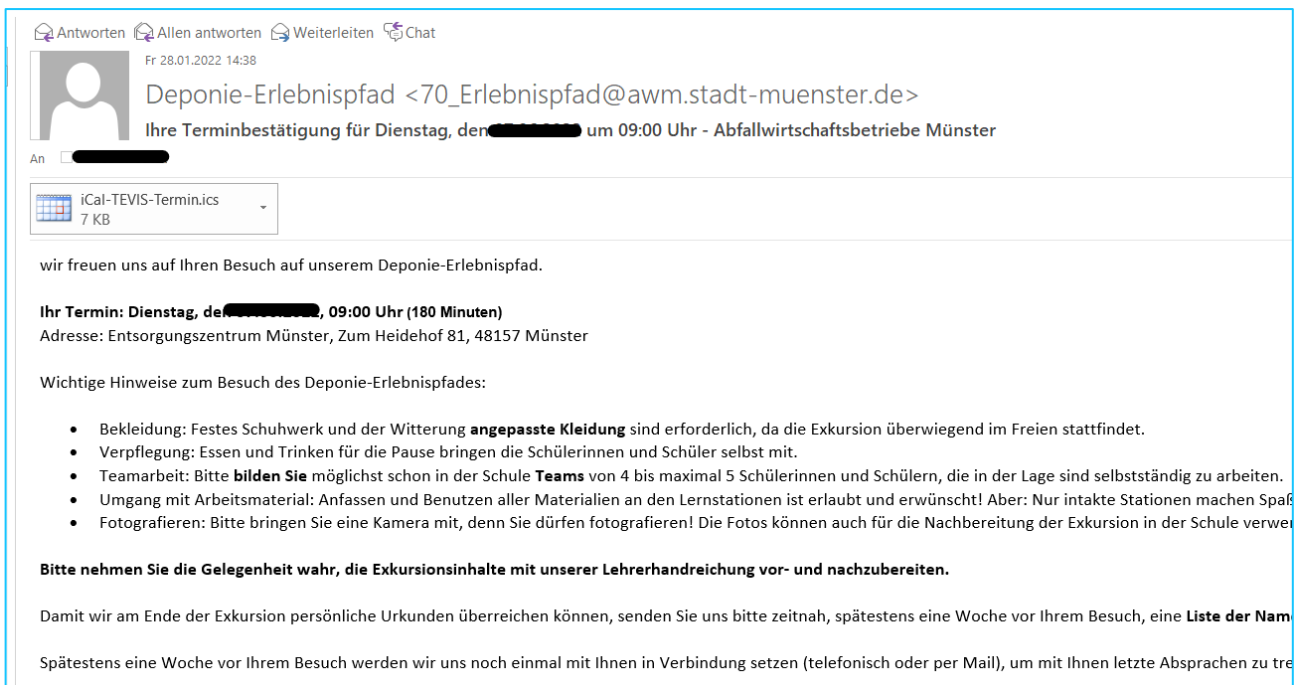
Antworten Allen antworten Weiterleiten Chat
Fr 28.01.2022 14:38
Deponie-Erlebnispfad <70_Erlebnispfad@awm.stadt-muenster.de>
Ihre Terminbestätigung für Dienstag, den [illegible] um 09:00 Uhr - Abfallwirtschaftsbetriebe Münster
An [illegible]

iCal-TEVIS-Termin.ics
7 KB

wir freuen uns auf Ihren Besuch auf unserem Deponie-Erlebnispfad.

**Ihr Termin: Dienstag, de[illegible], 09:00 Uhr (180 Minuten)**
Adresse: Entsorgungszentrum Münster, Zum Heidehof 81, 48157 Münster

Wichtige Hinweise zum Besuch des Deponie-Erlebnispfades:

- Bekleidung: Festes Schuhwerk und der Witterung **angepasste Kleidung** sind erforderlich, da die Exkursion überwiegend im Freien stattfindet.
- Verpflegung: Essen und Trinken für die Pause bringen die Schülerinnen und Schüler selbst mit.
- Teamarbeit: Bitte **bilden Sie** möglichst schon in der Schule **Teams** von 4 bis maximal 5 Schülerinnen und Schülern, die in der Lage sind selbstständig zu arbeiten.
- Umgang mit Arbeitsmaterial: Anfassen und Benutzen aller Materialien an den Lernstationen ist erlaubt und erwünscht! Aber: Nur intakte Stationen machen Spaß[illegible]
- Fotografieren: Bitte bringen Sie eine Kamera mit, denn Sie dürfen fotografieren! Die Fotos können auch für die Nachbereitung der Exkursion in der Schule verwe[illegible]

**Bitte nehmen Sie die Gelegenheit wahr, die Exkursionsinhalte mit unserer Lehrerhandreichung vor- und nachzubereiten.**

Damit wir am Ende der Exkursion persönliche Urkunden überreichen können, senden Sie uns bitte zeitnah, spätestens eine Woche vor Ihrem Besuch, eine **Liste der Nam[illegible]**

Spätestens eine Woche vor Ihrem Besuch werden wir uns noch einmal mit Ihnen in Verbindung setzen (telefonisch oder per Mail), um mit Ihnen letzte Absprachen zu tre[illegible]